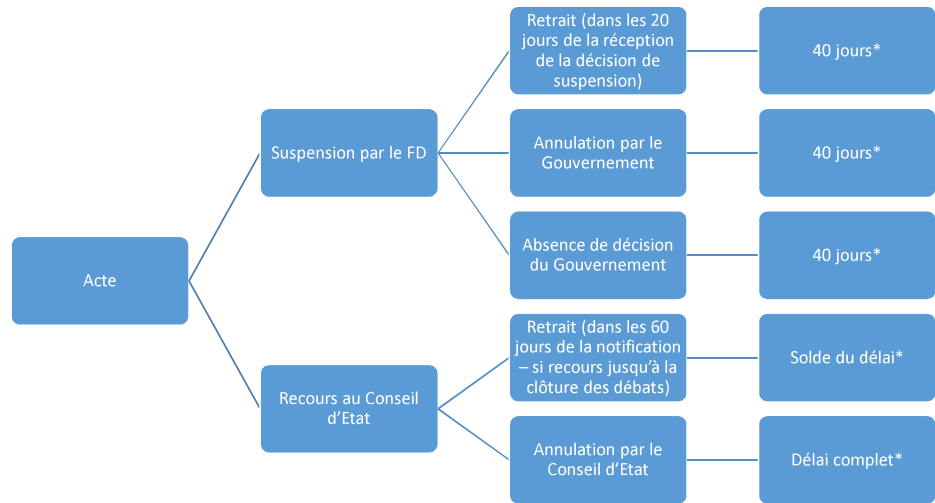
Acte

Suspension par le FD

Retrait (dans les 20 jours de la réception de la décision de suspension)

40 jours*

Annulation par le Gouvernement

40 jours*

Absence de décision du Gouvernement

40 jours*

Recours au Conseil d'Etat

Retrait (dans les 60 jours de la notification – si recours jusqu'à la clôture des débats)

Solde du délai*

Annulation par le Conseil d'Etat

Délai complet*